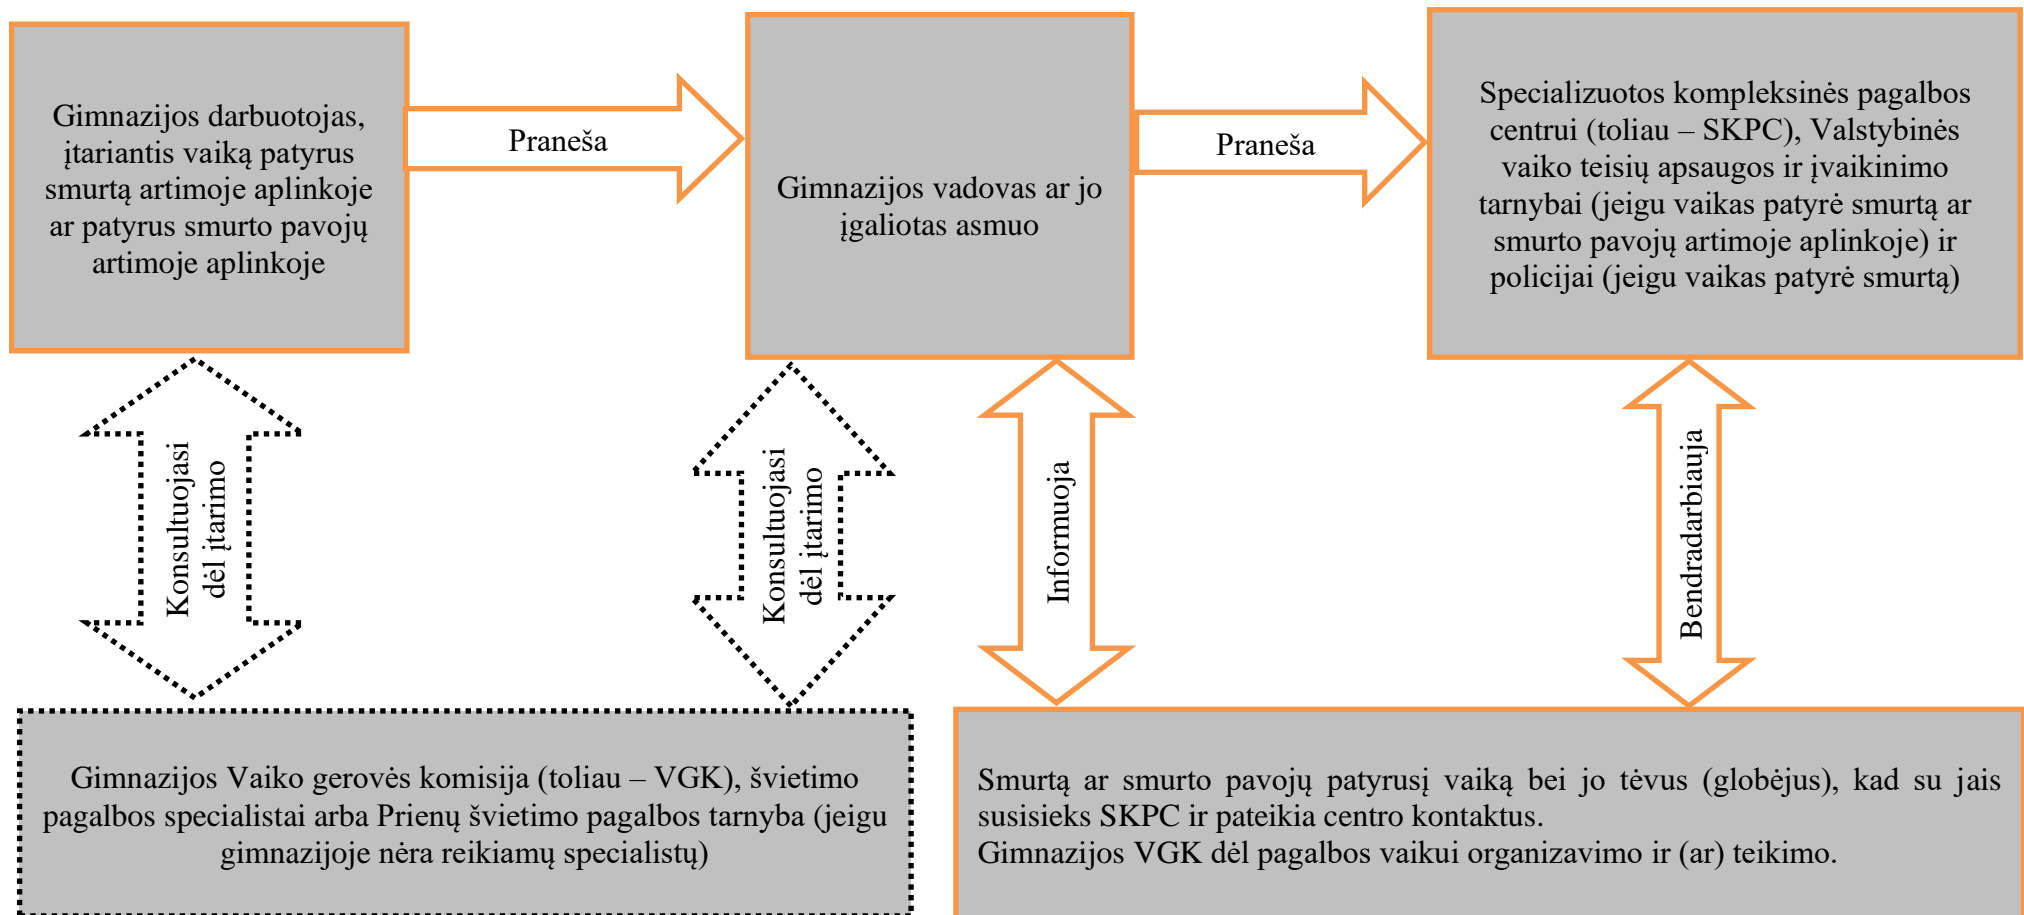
Gimnazijos darbuotojas, įtariantis vaiką patyrus smurtą artimoje aplinkoje ar patyrus smurto pavojų artimoje aplinkoje

Praneša

Gimnazijos vadovas ar jo įgaliotas asmuo

Praneša

Specializuotos kompleksinės pagalbos centrui (toliau – SKPC), Valstybinės vaiko teisių apsaugos ir įvaikinimo tarnybai (jeigu vaikas patyrė smurtą ar smurto pavojų artimoje aplinkoje) ir policijai (jeigu vaikas patyrė smurtą)

Konsultuojasi dėl įtarimo

Konsultuojasi dėl įtarimo

Informuoja

Bendradarbiauja

Gimnazijos Vaiko gerovės komisija (toliau – VGK), švietimo pagalbos specialistai arba Prienų švietimo pagalbos tarnyba (jeigu gimnazijoje nėra reikiamų specialistų)

Smurtą ar smurto pavojų patyrusį vaiką bei jo tėvus (globėjus), kad su jais susisieks SKPC ir pateikia centro kontaktus.
Gimnazijos VGK dėl pagalbos vaikui organizavimo ir (ar) teikimo.